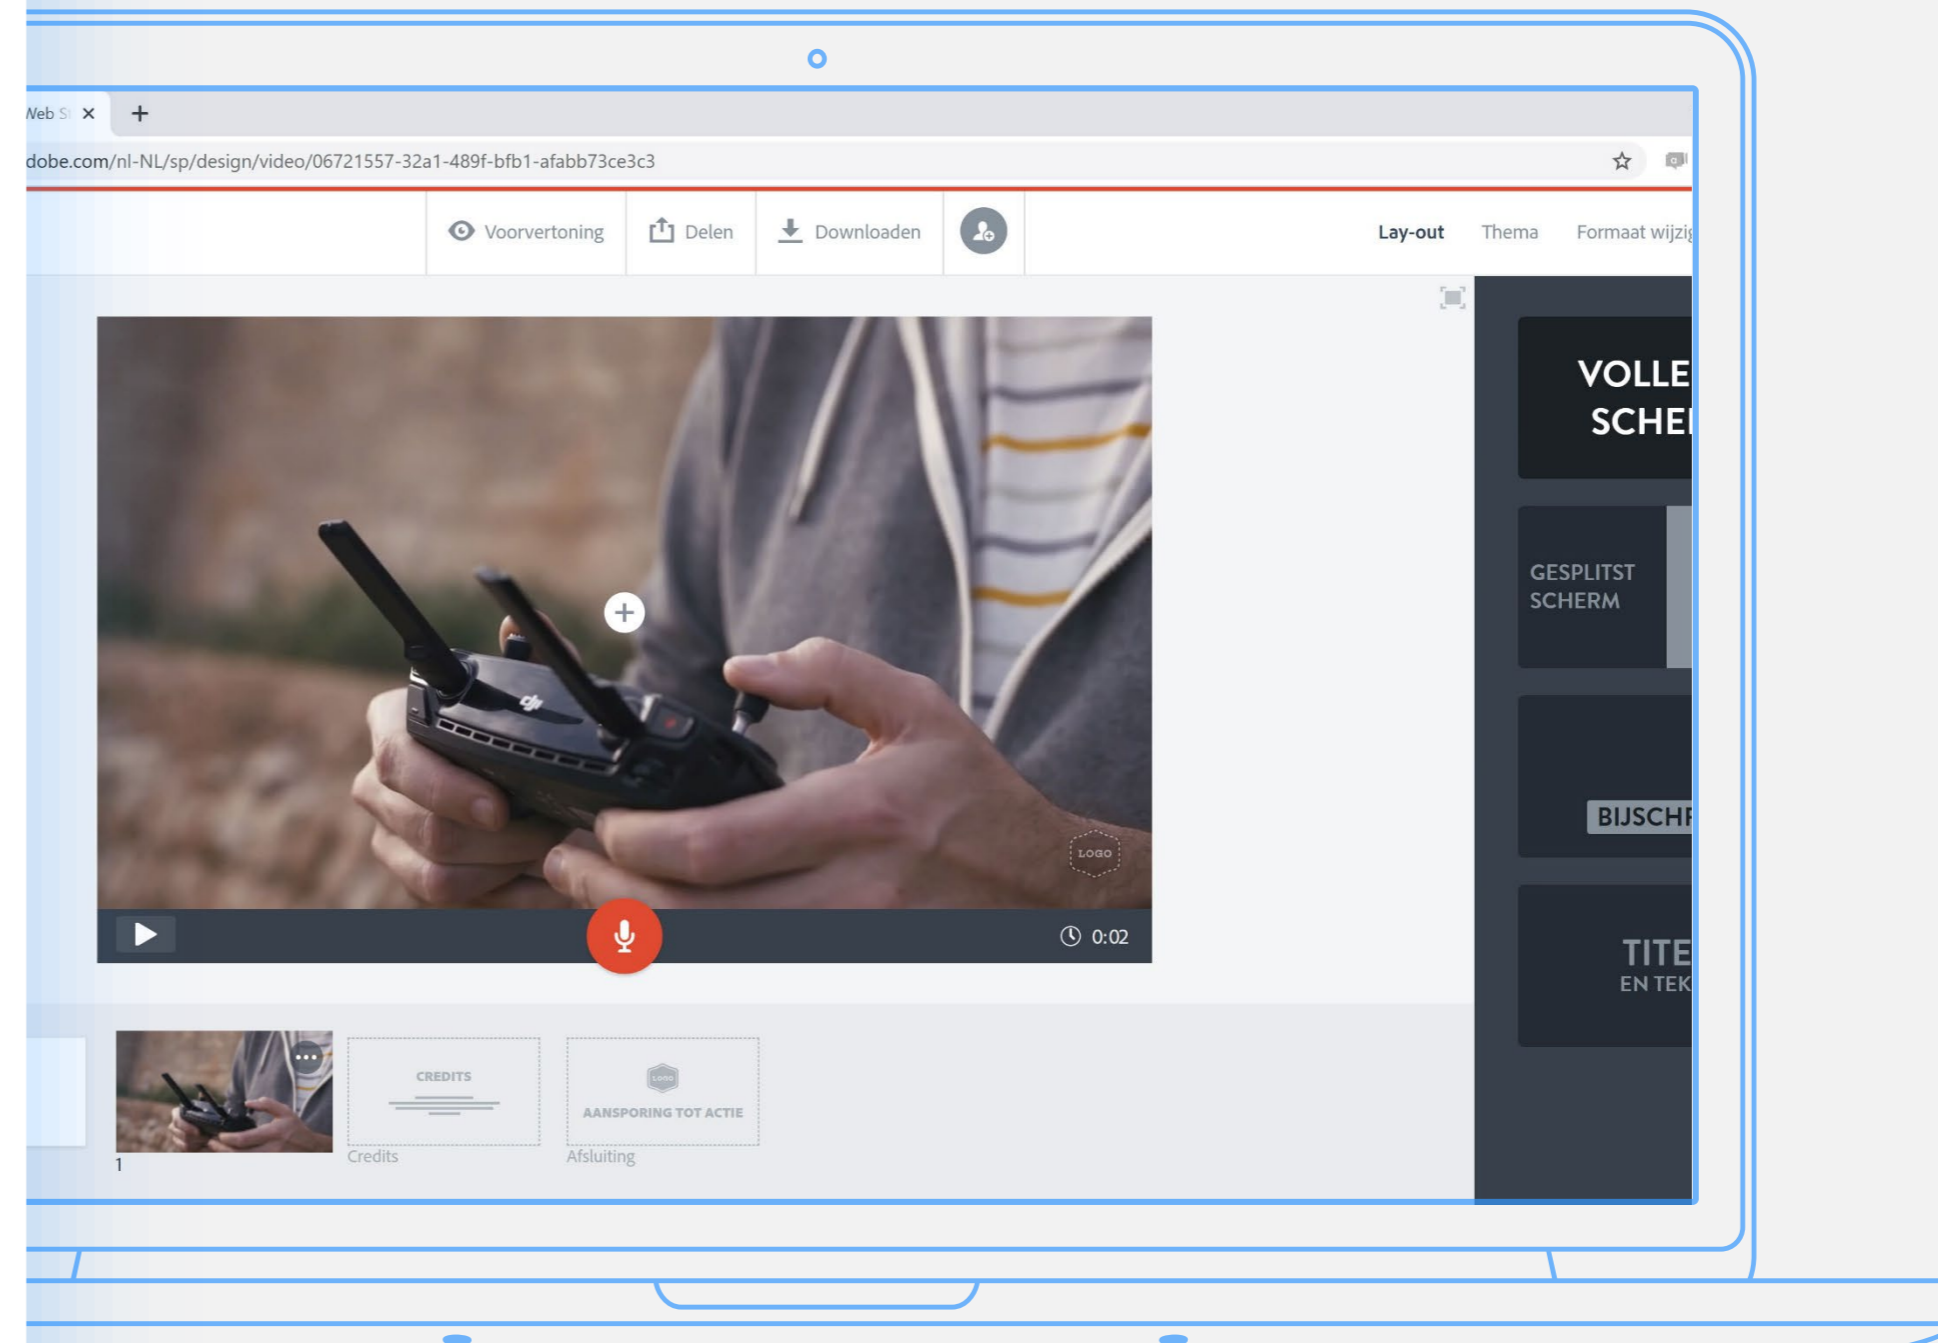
Web S ×
+
dobe.com/nl-NL/sp/design/video/06721557-32a1-489f-bfb1-afabb73ce3c3

Voorvertoning
Delen
Downloaden
Lay-out
Thema
Formaat wijzi

VOLLE
SCHE

GESPLITST
SCHERM

BIJSCH

TITE
EN TEK

LOGO
0:02

CREDITS
AANSPORING TOT ACTIE
1
Credits
Afsluiting